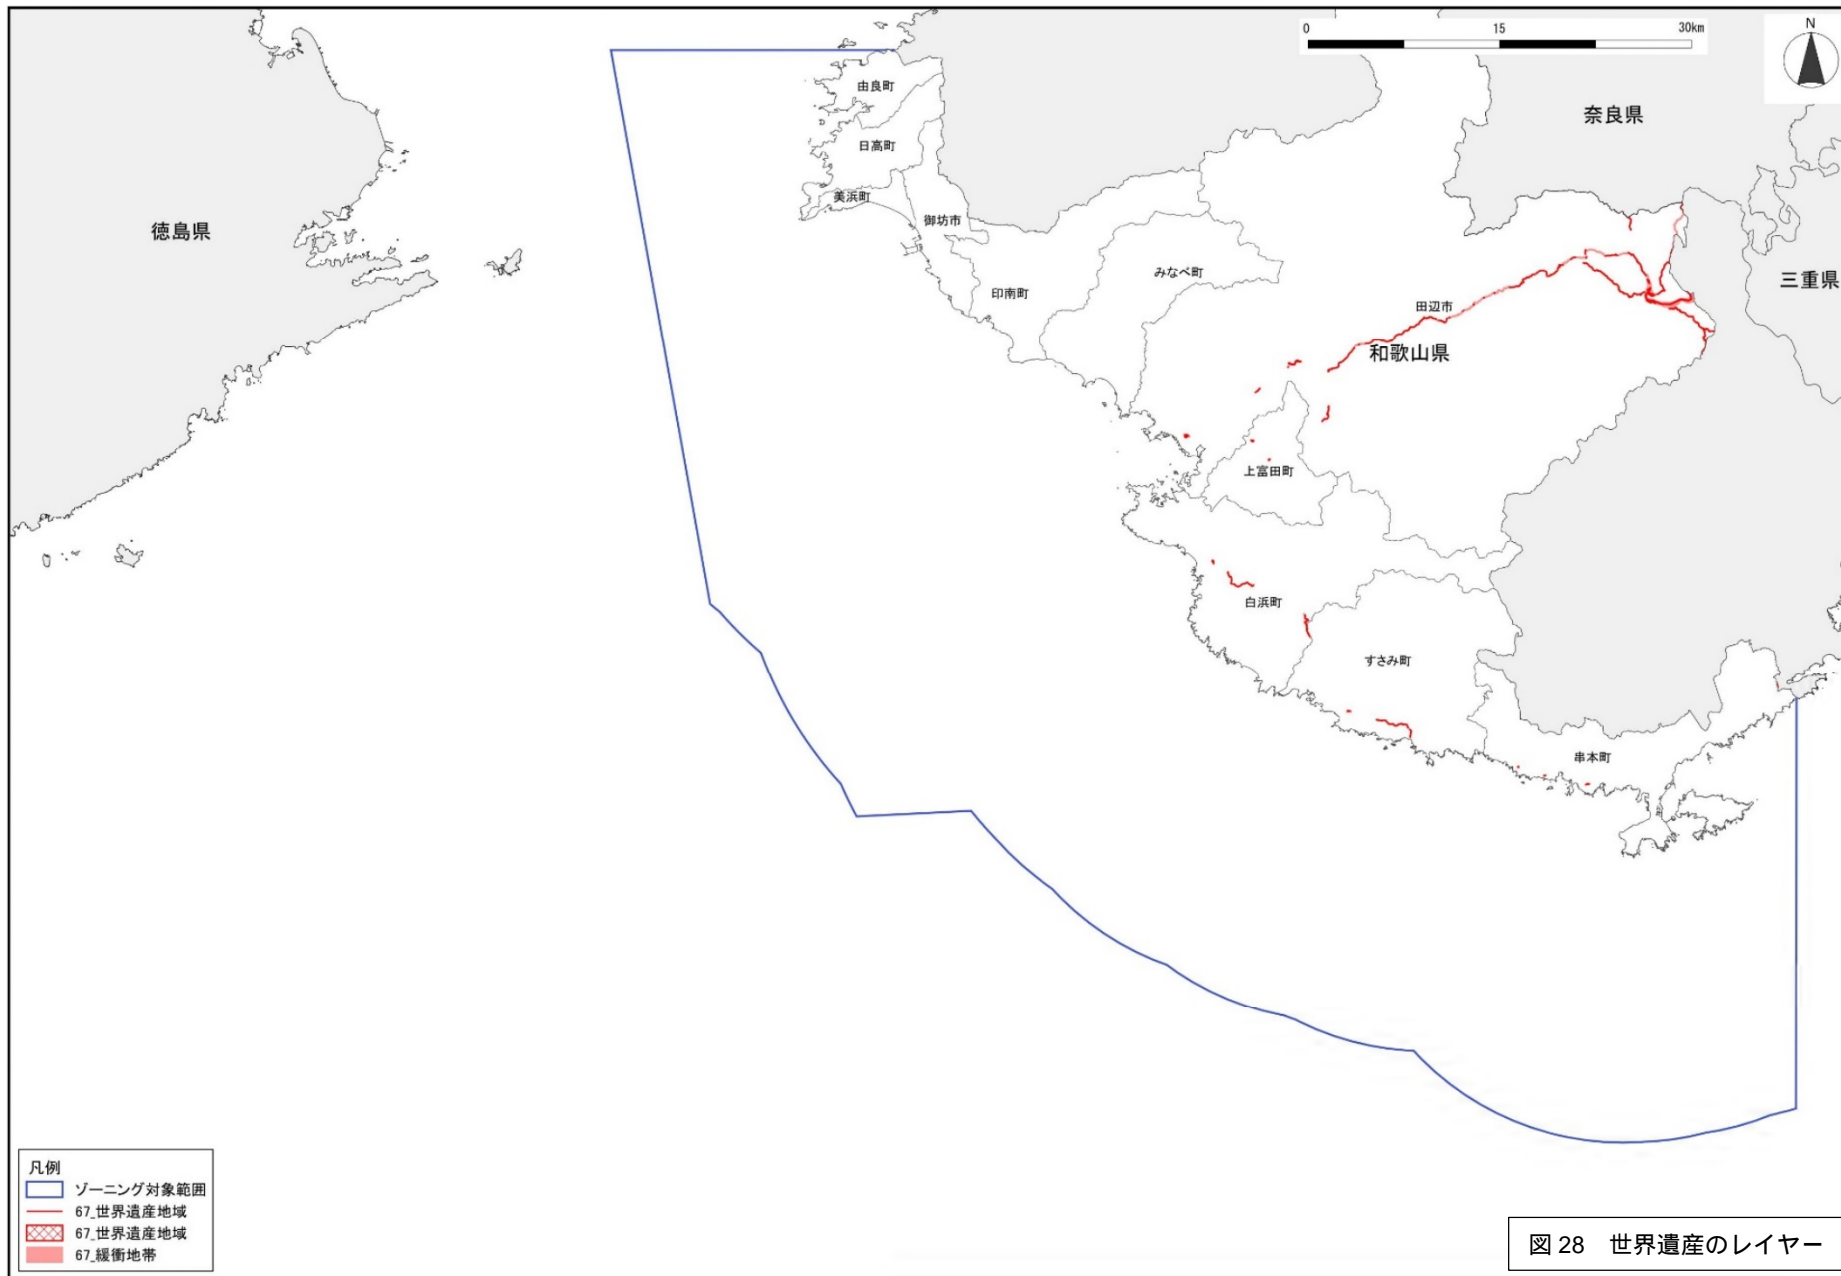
0 15 30km

N

奈良県

由良町

日高町

美浜町

御坊市

徳島県

印南町

みなべ町

田辺市

三重県

和歌山県

上富田町

白浜町

すさみ町

串本町

凡例
ゾーニング対象範囲
67_世界遺産地域
67_世界遺産地域
67_緩衝地帯

図 28 世界遺産のレイヤー